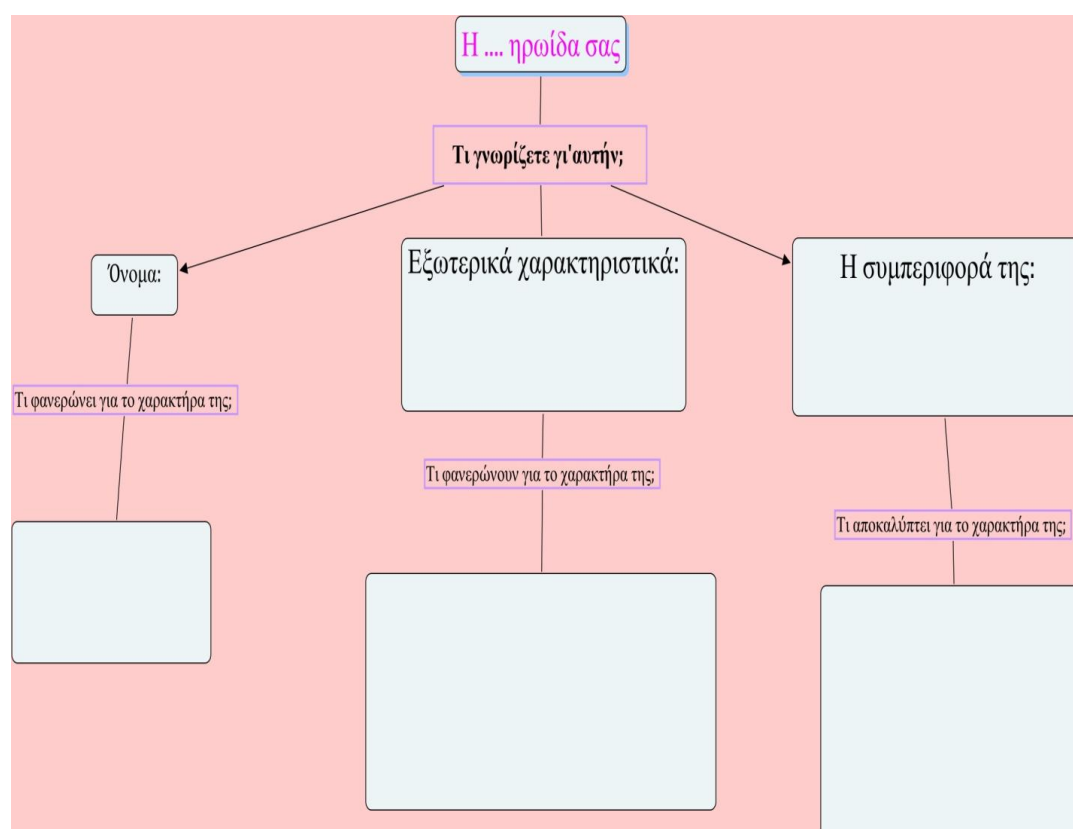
Η .... ηρωίδα σας

Τι γνωρίζετε γι'αυτήν;

Όνομα:

Εξωτερικά χαρακτηριστικά:

Η συμπεριφορά της:

Τι φανερώνει για το χαρακτήρα της;

Τι φανερώνουν για το χαρακτήρα της;

Τι αποκαλύπτει για το χαρακτήρα της;